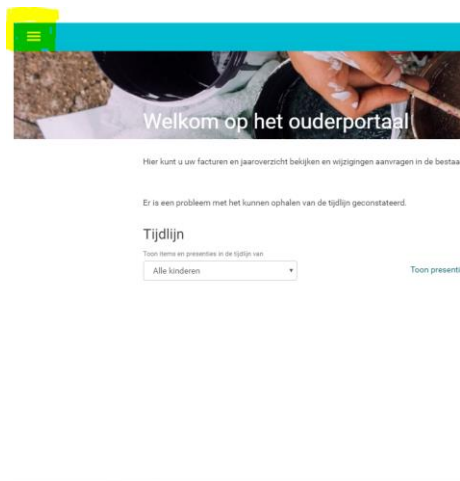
Welkom op het ouderportaal

Hier kunt u uw facturen en jaaroverzicht bekijken en wijzigingen aanvragen in de bestaa

Er is een probleem met het kunnen ophalen van de tijdlijn geconstateerd.

Tijdlijn

Toon items en presenties in de tijdlijn van

Alle kinderen

Toon presenti